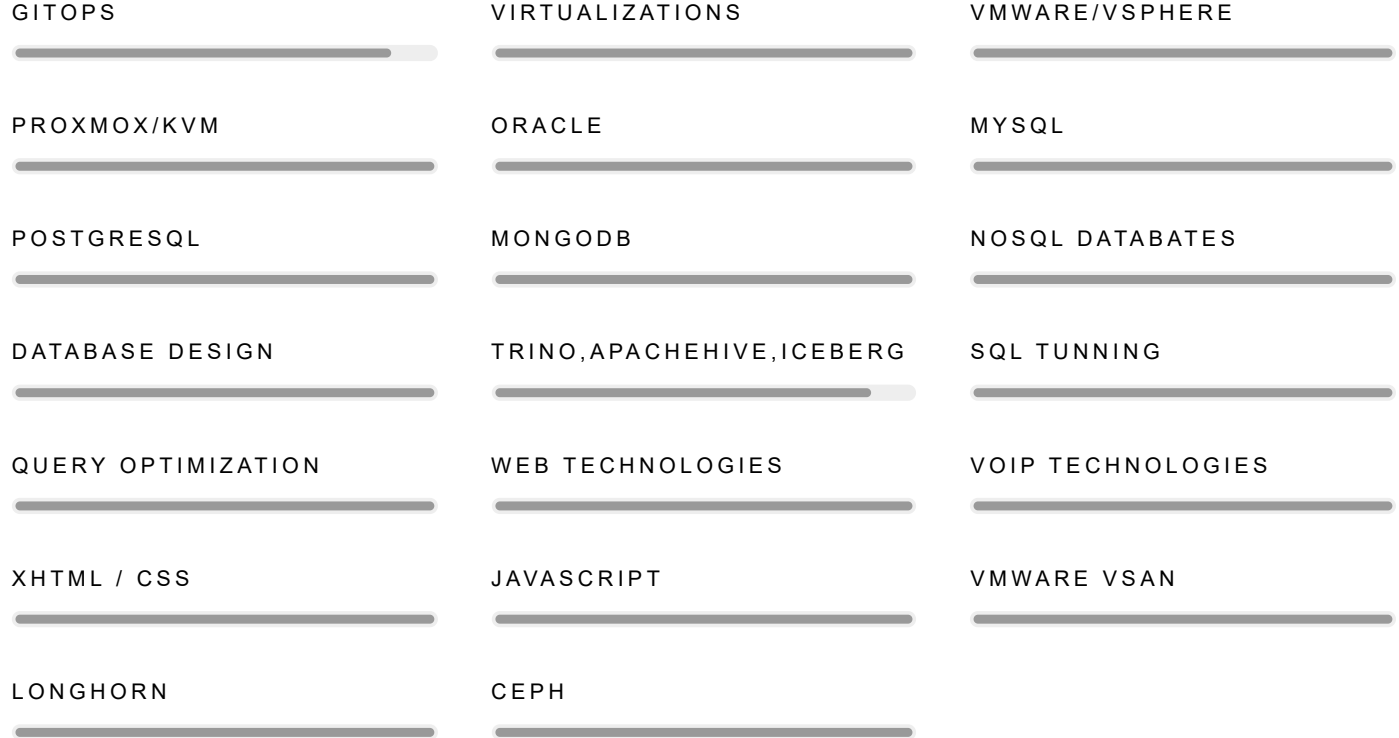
GITOPS

VIRTUALIZATIONS

VMWARE/VSPHERE

PROXMOX/KVM

ORACLE

MYSQL

POSTGRESQL

MONGODB

NOSQL DATABATES

DATABASE DESIGN

TRINO,APACHEHIVE,ICEBERG

SQL TUNNING

QUERY OPTIMIZATION

WEB TECHNOLOGIES

VOIP TECHNOLOGIES

XHTML / CSS

JAVASCRIPT

VMWARE VSAN

LONGHORN

CEPH